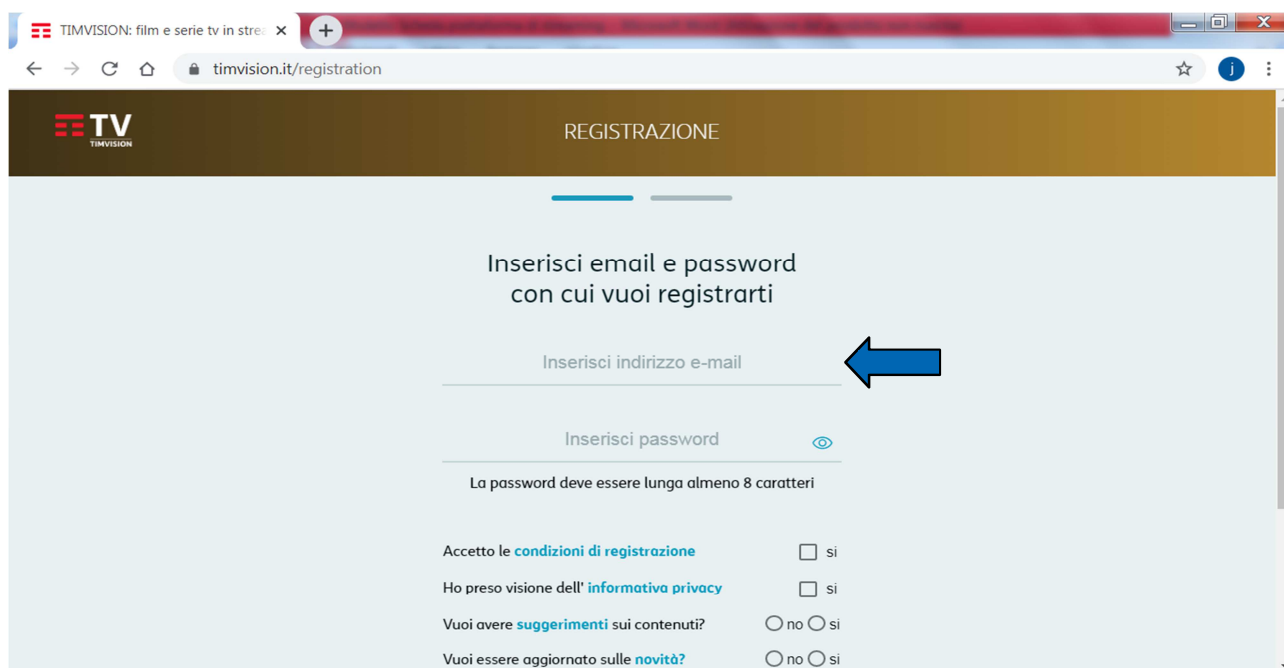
TIMVISION: film e serie tv in stre

timvision.it/registration

TV
TIMVISION

REGISTRAZIONE

Inserisci email e password con cui vuoi registrarti

Inserisci indirizzo e-mail

Inserisci password

La password deve essere lunga almeno 8 caratteri

Accetto le condizioni di registrazione si

Ho preso visione dell' informativa privacy si

Vuoi avere suggerimenti sui contenuti? no si

Vuoi essere aggiornato sulle novità? no si